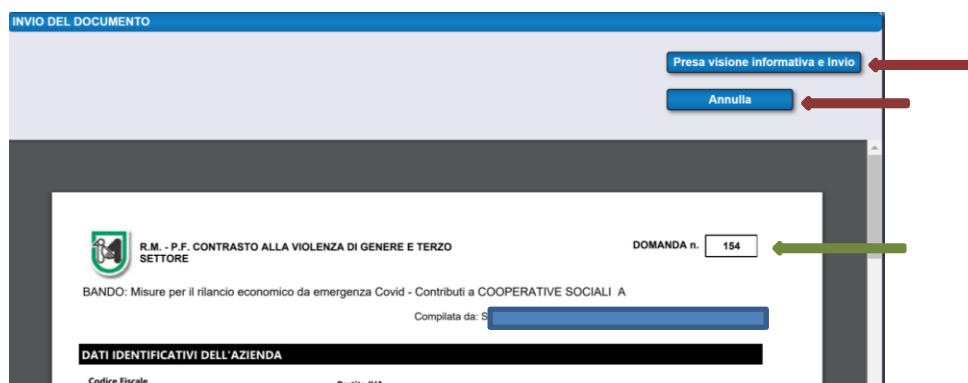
INVIO DEL DOCUMENTO

Presa visione informativa e Invio

Annulla

R.M. - P.F. CONTRASTO ALLA VIOLENZA DI GENERE E TERZO SETTORE

DOMANDA n. 154

BANDO: Misure per il rilancio economico da emergenza Covid - Contributi a COOPERATIVE SOCIALI A

Compilata da: S

DATI IDENTIFICATIVI DELL'AZIENDA

Codice Fiscale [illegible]